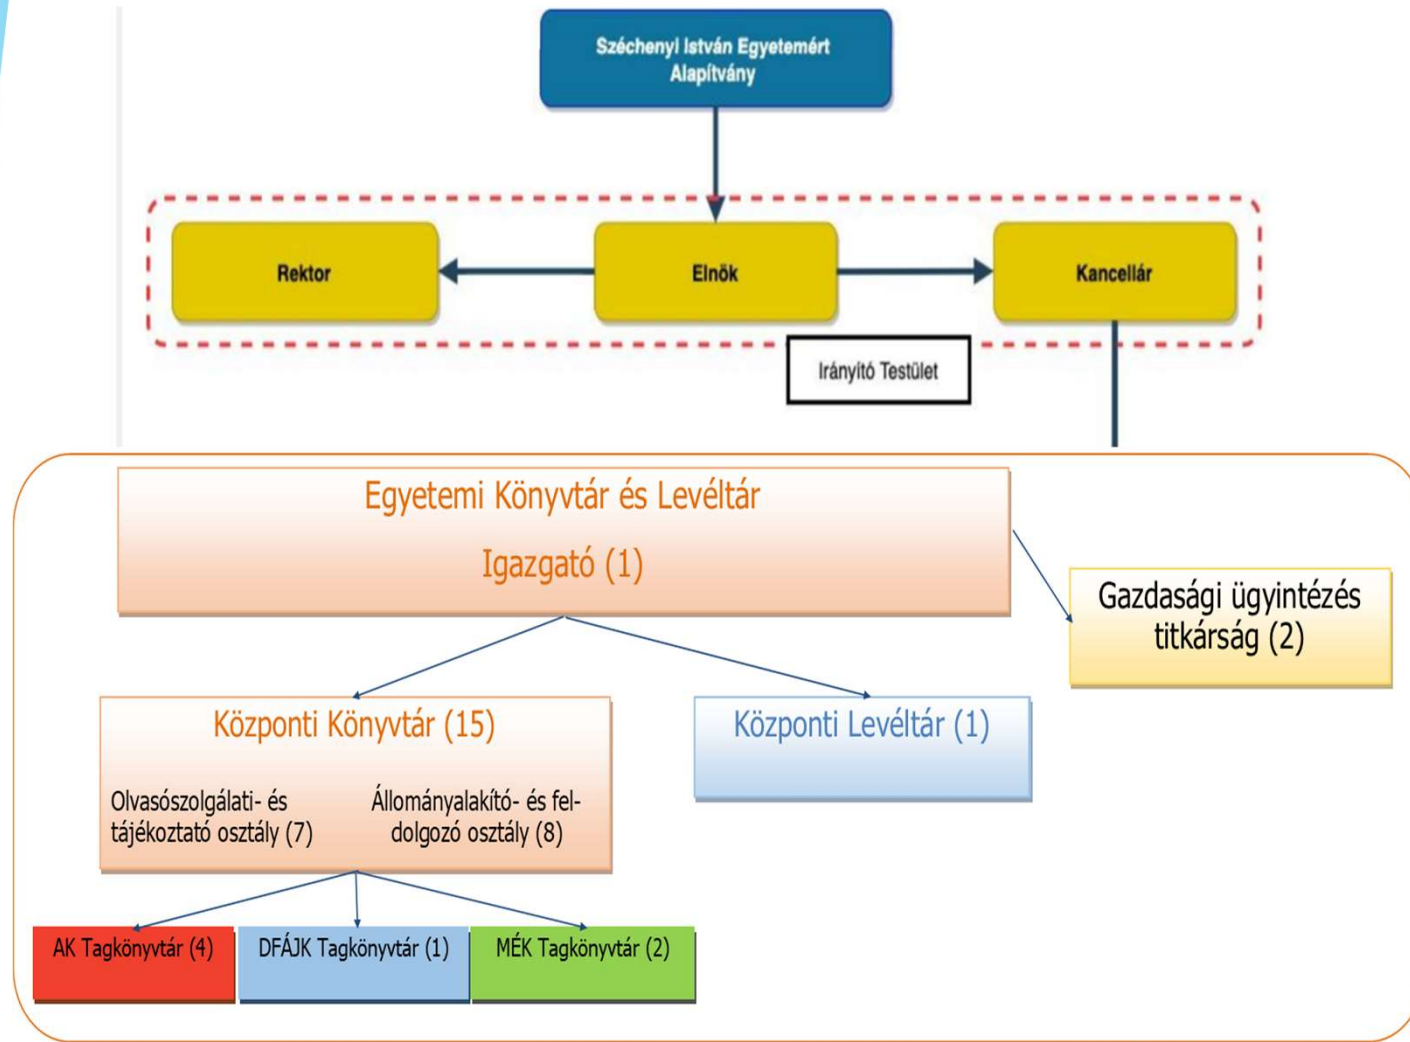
Széchenyi István Egyetemért Alapítvány

Rektor

Elnök

Kancellár

Irányító Testület

Egyetemi Könyvtár és Levéltár

Igazgató (1)

Gazdasági ügyintézés titkárság (2)

Központi Könyvtár (15)

Olvasószolgálati- és tájékoztató osztály (7)

Állományalakító- és feldolgozó osztály (8)

Központi Levéltár (1)

AK Tagkönyvtár (4)

DFÁJK Tagkönyvtár (1)

MÉK Tagkönyvtár (2)